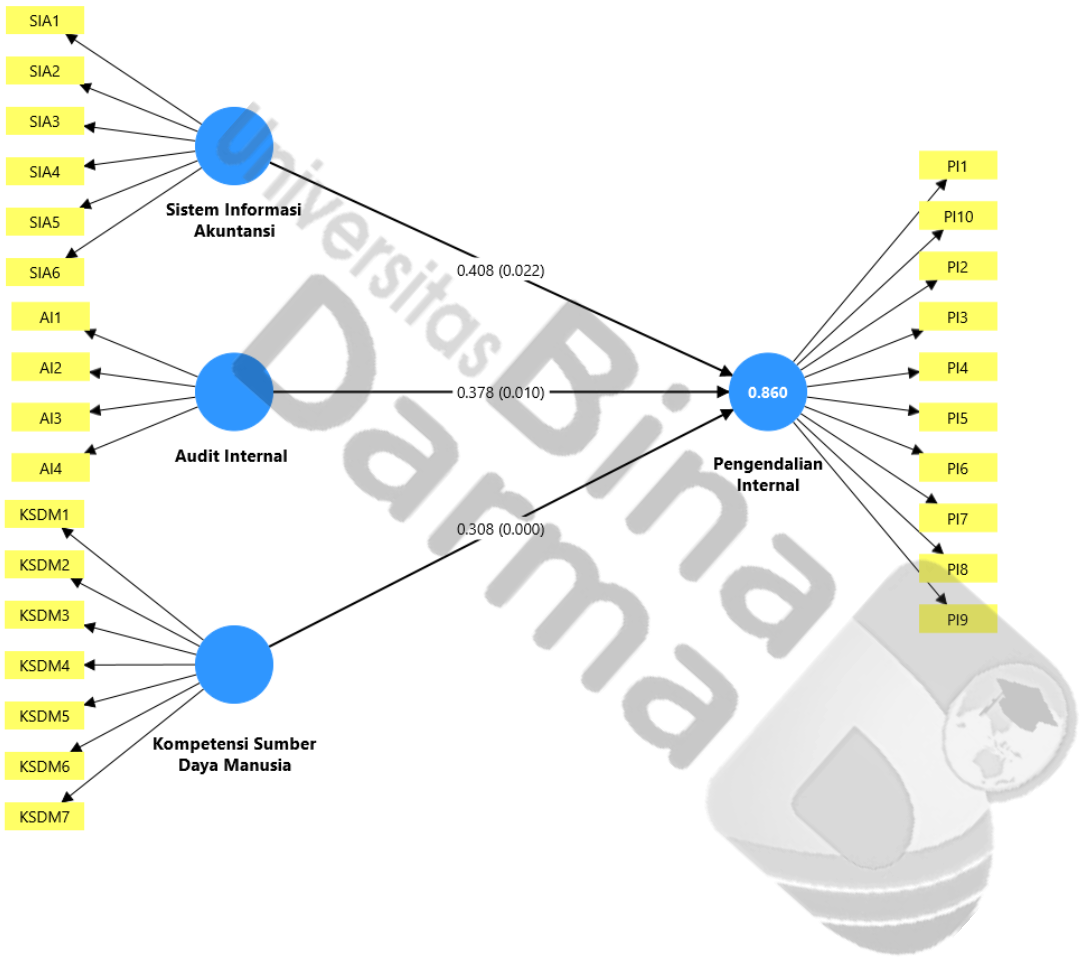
SIA1
SIA2
SIA3
SIA4
SIA5
SIA6

Sistem Informasi Akuntansi

AI1
AI2
AI3
AI4

Audit Internal

KSDM1
KSDM2
KSDM3
KSDM4
KSDM5
KSDM6
KSDM7

Kompetensi Sumber Daya Manusia

0.408 (0.022)
0.378 (0.010)
0.308 (0.000)

0.860

Pengendalian Internal

PI1
PI10
PI2
PI3
PI4
PI5
PI6
PI7
PI8
PI9

Universitas Bina Darma